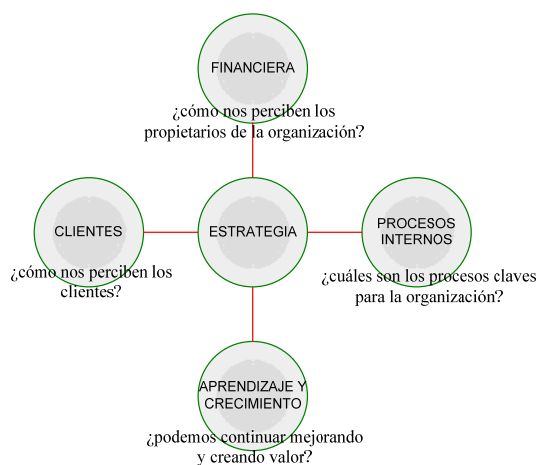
FINANCIERA

¿cómo nos perciben los propietarios de la organización?

CLIENTES

¿cómo nos perciben los clientes?

ESTRATEGIA

PROCESOS INTERNOS

¿cuáles son los procesos claves para la organización?

APRENDIZAJE Y CRECIMIENTO

¿podemos continuar mejorando y creando valor?